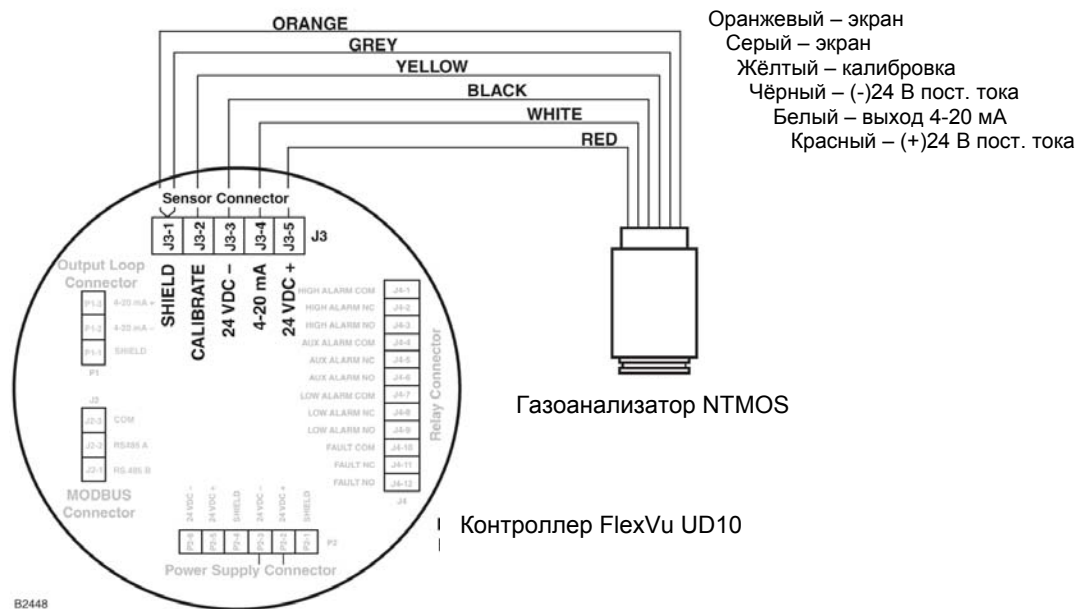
ORANGE
GREY
YELLOW
BLACK
WHITE
RED

Оранжевый – экран
Серый – экран
Жёлтый – калибровка
Чёрный – (-)24 В пост. тока
Белый – выход 4-20 мА
Красный – (+)24 В пост. тока

Sensor Connector
J3-1 J3-2 J3-3 J3-4 J3-5 J3
SHIELD
CALIBRATE
24 VDC –
4-20 mA
24 VDC +

Output Loop Connector
P1-3 4-20 mA +
P1-2 4-20 mA –
P1-1 SHIELD
P1

J2
J2-3 COM
J2-2 RS485 A
J2-1 RS485 B
MODBUS Connector

HIGH ALARM COM J4-1
HIGH ALARM NC J4-2
HIGH ALARM NO J4-3
AUX ALARM COM J4-4
AUX ALARM NC J4-5
AUX ALARM NO J4-6
LOW ALARM COM J4-7
LOW ALARM NC J4-8
LOW ALARM NO J4-9
FAULT COM J4-10
FAULT NC J4-11
FAULT NO J4-12
J4
Relay Connector

24 VDC – P2-6
24 VDC + P2-5
SHIELD P2-4
24 VDC – P2-3
24 VDC + P2-2
SHIELD P2-1
P2
Power Supply Connector

Газоанализатор NTMOS

Контроллер FlexVu UD10

B2448